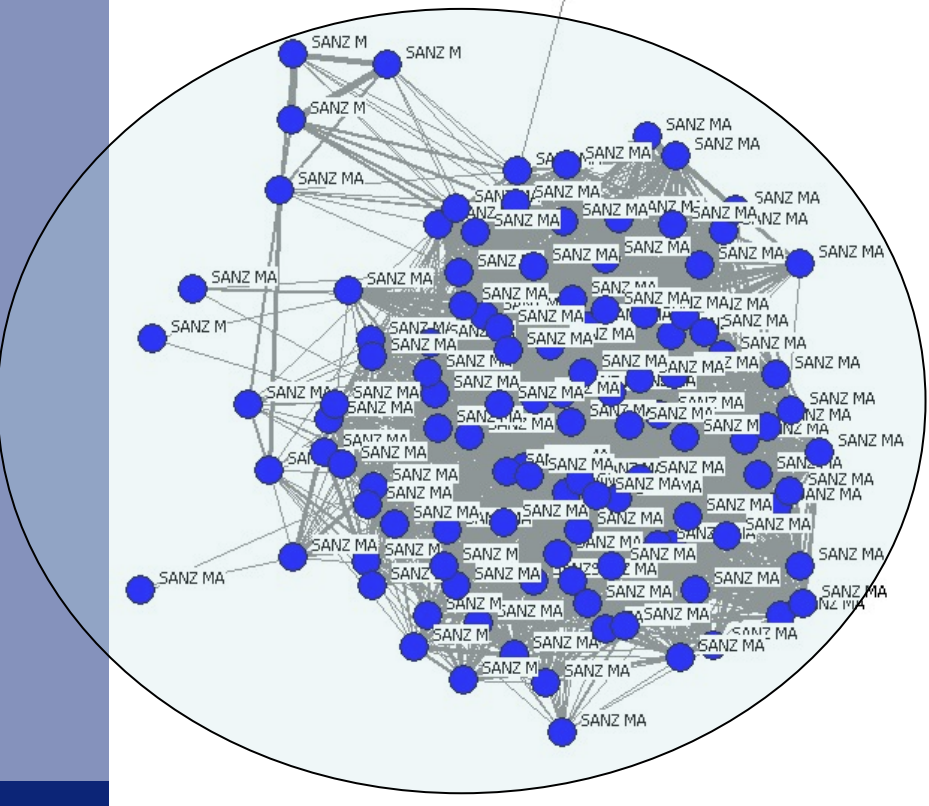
SANZ M
SANZ M
SANZ M
SANZ MA
SANZ MA
SANZ MA
SANZ MA
SANZ MA
SANZ M
SANZ MA
SANZ MA
SANZ MA
SANZ MA
SANZ MA
SANZ MA
SANZ MA
SANZ MA
SANZ MA
SANZ MA
SANZ MA
SANZ MA
SANZ MA
SANZ MA
SANZ MA
SANZ MA
SANZ MA
SANZ MA
SANZ MA
SANZ MA
SANZ MA
SANZ MA
SANZ MA
SANZ MA
SANZ MA
SANZ MA
SANZ MA
SANZ MA
SANZ MA
SANZ MA
SANZ MA
SANZ MA
SANZ MA
SANZ MA
SANZ MA
SANZ MA
SANZ MA
SANZ MA
SANZ MA
SANZ MA
SANZ MA
SANZ MA
SANZ MA
SANZ MA
SANZ MA
SANZ MA
SANZ M
SANZ M
SANZ MA
SANZ MA
SANZ MA
SANZ MA
SANZ MA
SANZ MA
SANZ M
SANZ MA
SANZ MA
SANZ MA
SANZ MA
SANZ M
SANZ MA
SANZ MA
SANZ MA
SANZ M
SANZ MA
SANZ MA
SANZ MA